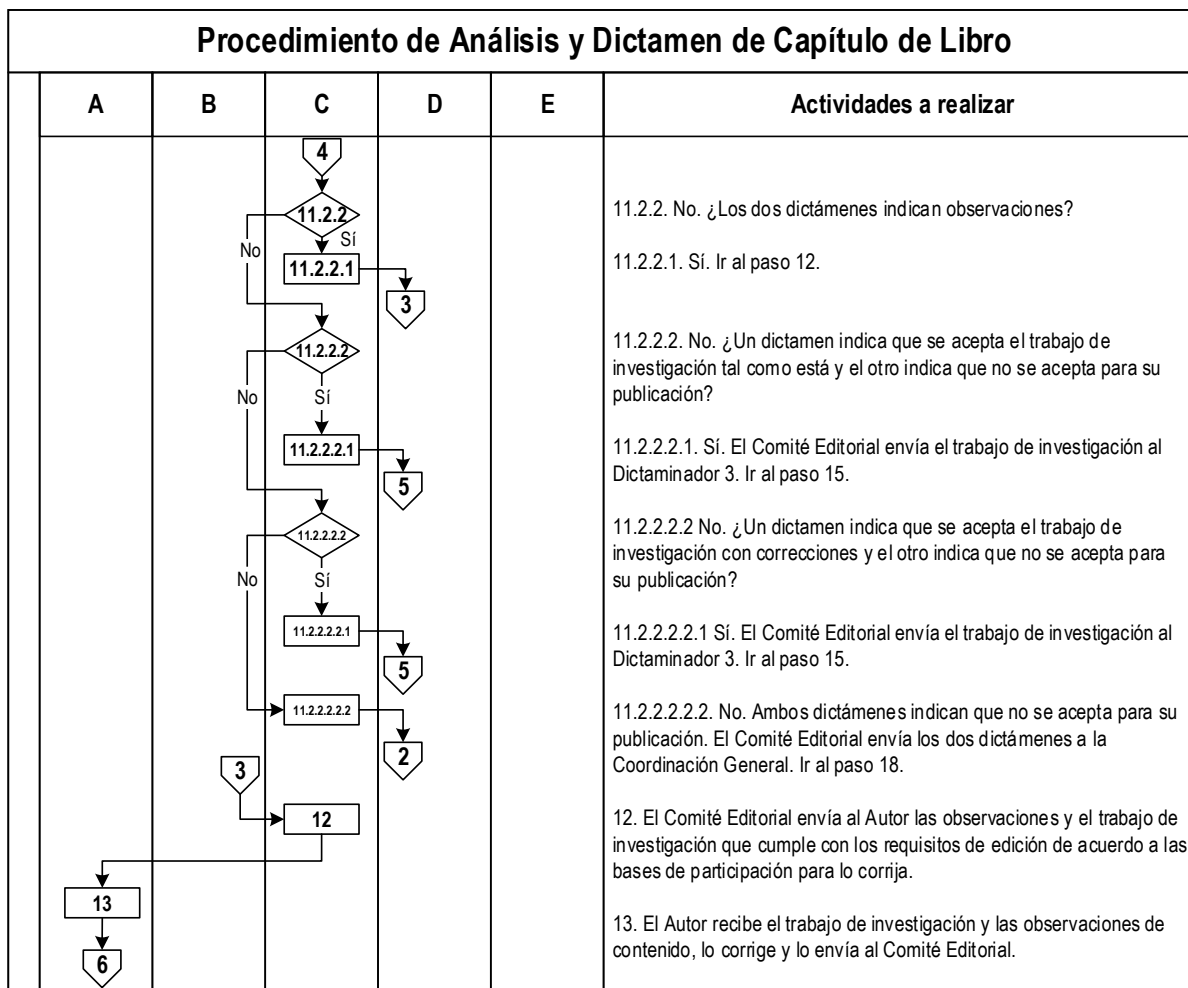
Procedimiento de Análisis y Dictamen de Capítulo de Libro

| A | B | C | D | E | Actividades a realizar |
|---|---|---|---|---|---|

4

11.2.2

Sí

No

11.2.2.1

3

11.2.2.2

No

Sí

11.2.2.2.1

5

11.2.2.2.2

No

Sí

11.2.2.2.2.1

5

11.2.2.2.2.2

2

3

12

13

6

11.2.2. No. ¿Los dos dictámenes indican observaciones?

11.2.2.1. Sí. Ir al paso 12.

11.2.2.2. No. ¿Un dictamen indica que se acepta el trabajo de investigación tal como está y el otro indica que no se acepta para su publicación?

11.2.2.2.1. Sí. El Comité Editorial envía el trabajo de investigación al Dictaminador 3. Ir al paso 15.

11.2.2.2.2 No. ¿Un dictamen indica que se acepta el trabajo de investigación con correcciones y el otro indica que no se acepta para su publicación?

11.2.2.2.2.1 Sí. El Comité Editorial envía el trabajo de investigación al Dictaminador 3. Ir al paso 15.

11.2.2.2.2.2. No. Ambos dictámenes indican que no se acepta para su publicación. El Comité Editorial envía los dos dictámenes a la Coordinación General. Ir al paso 18.

12. El Comité Editorial envía al Autor las observaciones y el trabajo de investigación que cumple con los requisitos de edición de acuerdo a las bases de participación para lo corrija.

13. El Autor recibe el trabajo de investigación y las observaciones de contenido, lo corrige y lo envía al Comité Editorial.